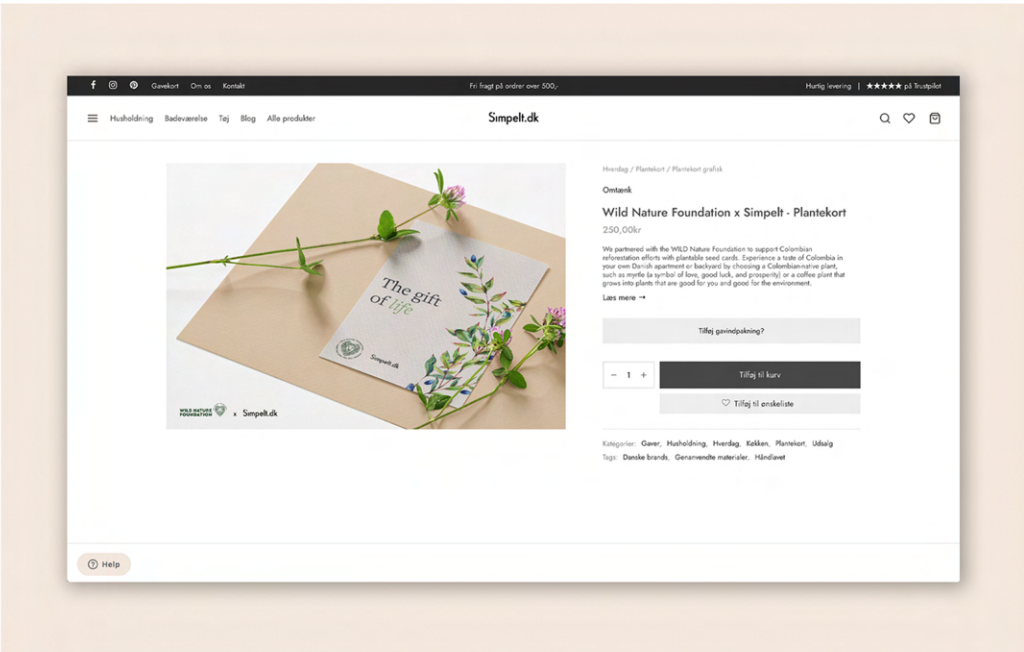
Gavekort Om os Kontakt

Fri fragt på ordrer over 500,-

Hurtig levering | ★★★★★ på Trustpilot

Husholdning Badeværelse Tøj Blog Alle produkter

Simpelt.dk

The gift of life

Simpelt.dk

WILD NATURE FOUNDATION x Simpelt.dk

Hverdag / Plantekort / Plantekort grafisk

Omtænk

Wild Nature Foundation x Simpelt - Plantekort

250,00kr

We partnered with the WILD Nature Foundation to support Colombian reforestation efforts with plantable seed cards. Experience a taste of Colombia in your own Danish apartment or backyard by choosing a Colombian-native plant, such as myrtle (a symbol of love, good luck, and prosperity) or a coffee plant that grows into plants that are good for you and good for the environment.

Læs mere →

Tilføj gaveindpakning?

− 1 +

Tilføj til kurv

Tilføj til ønskeliste

Kategorier: Gaver, Husholdning, Hverdag, Køkken, Plantekort, Udsalg

Tags: Danske brands, Genanvendte materialer, Håndlavet

Help